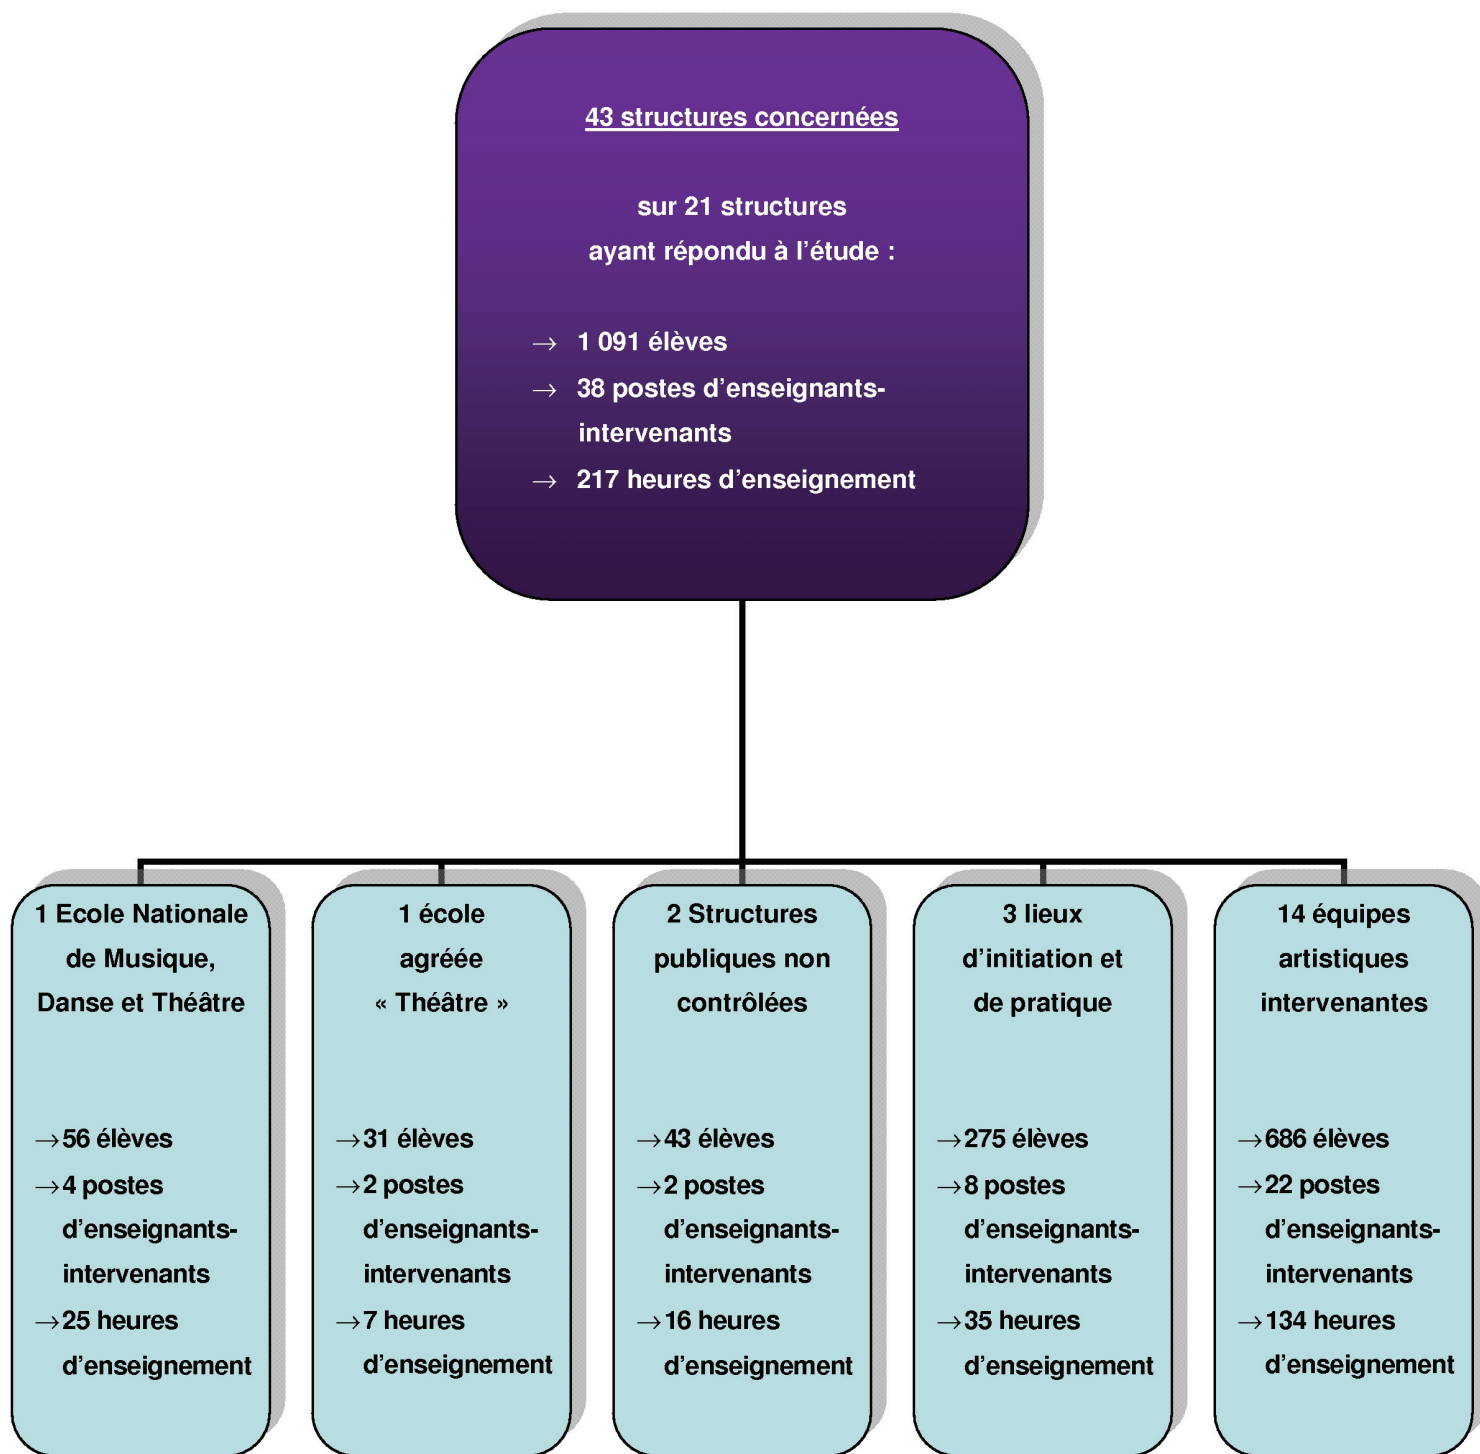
43 structures concernées

sur 21 structures ayant répondu à l'étude :

→ 1 091 élèves
→ 38 postes d'enseignants-intervenants
→ 217 heures d'enseignement

1 Ecole Nationale de Musique, Danse et Théâtre

→56 élèves
→4 postes d'enseignants-intervenants
→25 heures d'enseignement

1 école agréée « Théâtre »

→31 élèves
→2 postes d'enseignants-intervenants
→7 heures d'enseignement

2 Structures publiques non contrôlées

→43 élèves
→2 postes d'enseignants-intervenants
→16 heures d'enseignement

3 lieux d'initiation et de pratique

→275 élèves
→8 postes d'enseignants-intervenants
→35 heures d'enseignement

14 équipes artistiques intervenantes

→686 élèves
→22 postes d'enseignants-intervenants
→134 heures d'enseignement